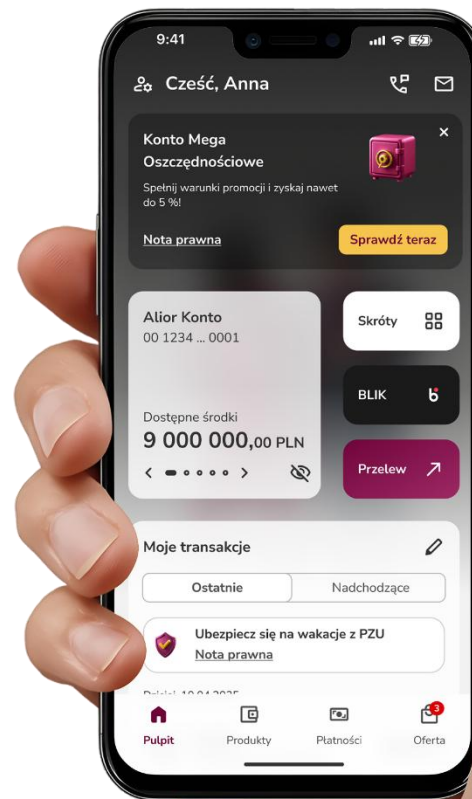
9:41

Cześć, Anna

Konto Mega Oszczędnościowe

Spełnij warunki promocji i zyskaj nawet do 5 %!

Nota prawna

Sprawdź teraz

Alior Konto
00 1234 ... 0001

Dostępne środki
9 000 000,00 PLN

Skróty

BLIK

Przelew

Moje transakcje

Ostatnie

Nadchodzące

Ubezpiecz się na wakacje z PZU
Nota prawna

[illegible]

Pulpit

Produkty

Płatności

3

Oferta